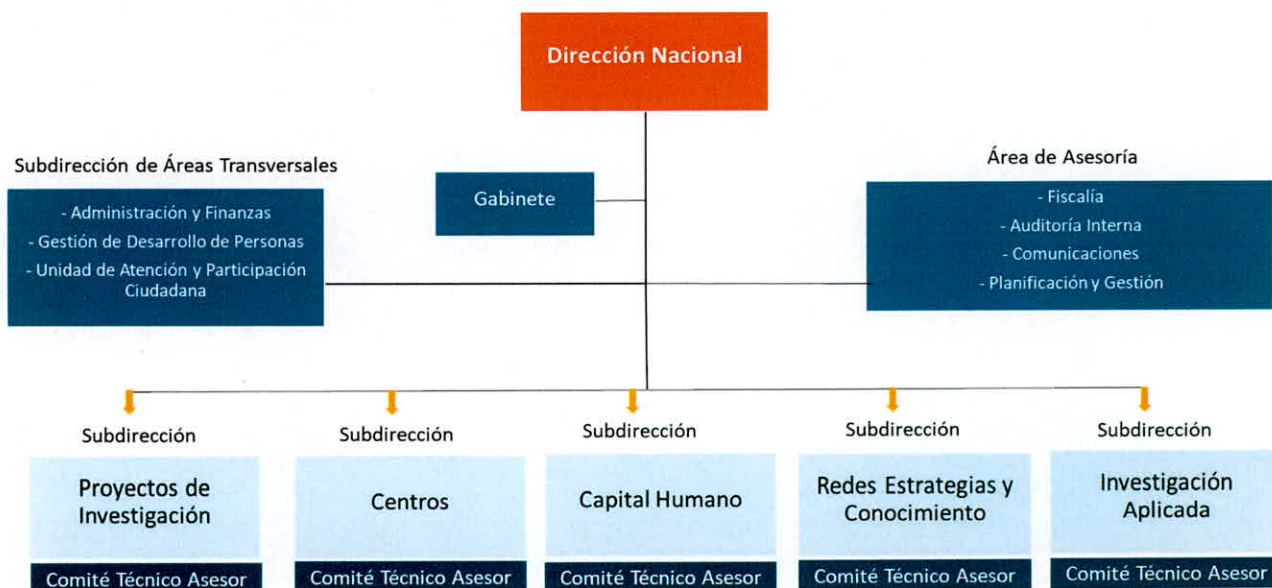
Dirección Nacional

Subdirección de Áreas Transversales

- Administración y Finanzas
- Gestión de Desarrollo de Personas
- Unidad de Atención y Participación Ciudadana

Gabinete

Área de Asesoría

- Fiscalía
- Auditoría Interna
- Comunicaciones
- Planificación y Gestión

Subdirección
Proyectos de Investigación
Comité Técnico Asesor

Subdirección
Centros
Comité Técnico Asesor

Subdirección
Capital Humano
Comité Técnico Asesor

Subdirección
Redes Estrategias y Conocimiento
Comité Técnico Asesor

Subdirección
Investigación Aplicada
Comité Técnico Asesor